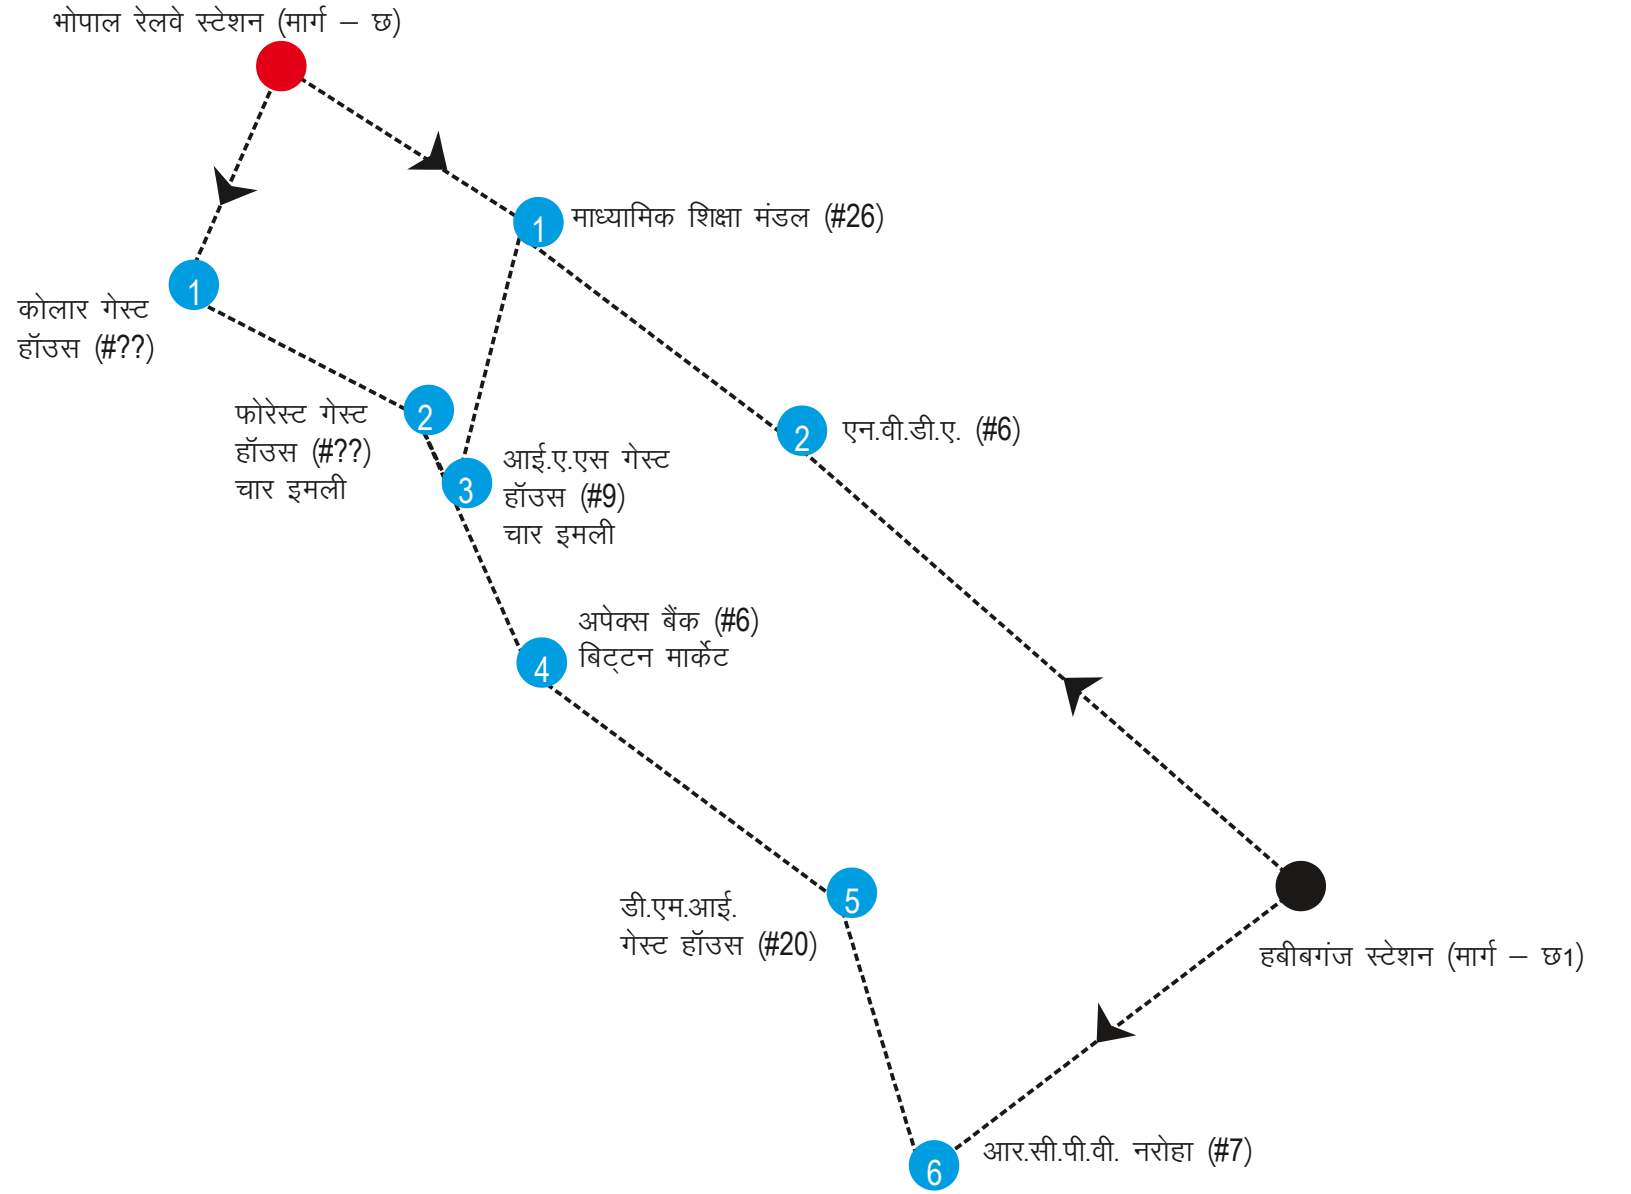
भोपाल रेलवे स्टेशन (मार्ग – छ)

1
माध्यामिक शिक्षा मंडल (#26)

1
कोलार गेस्ट हॉउस (#??)

2
फोरेस्ट गेस्ट हॉउस (#??) चार इमली

3
आई.ए.एस गेस्ट हॉउस (#9) चार इमली

2
एन.वी.डी.ए. (#6)

4
अपेक्स बैंक (#6) बिट्टन मार्केट

5
डी.एम.आई. गेस्ट हॉउस (#20)

हबीबगंज स्टेशन (मार्ग – छ1)

6
आर.सी.पी.वी. नरोहा (#7)